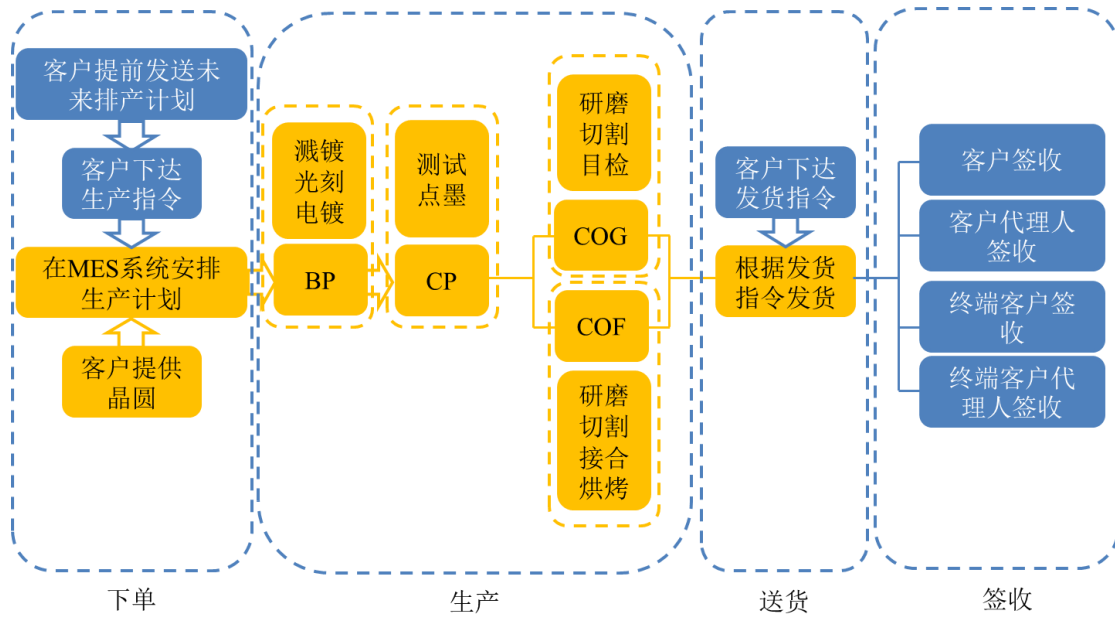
客户提前发送未来排产计划

客户下达生产指令

在MES系统安排生产计划

客户提供晶圆

溅镀光刻电镀

BP

测试点墨

CP

研磨切割目检

COG

COF

研磨切割接合烘烤

客户下达发货指令

根据发货指令发货

客户签收

客户代理人签收

终端客户签收

终端客户代理人签收

下单

生产

送货

签收